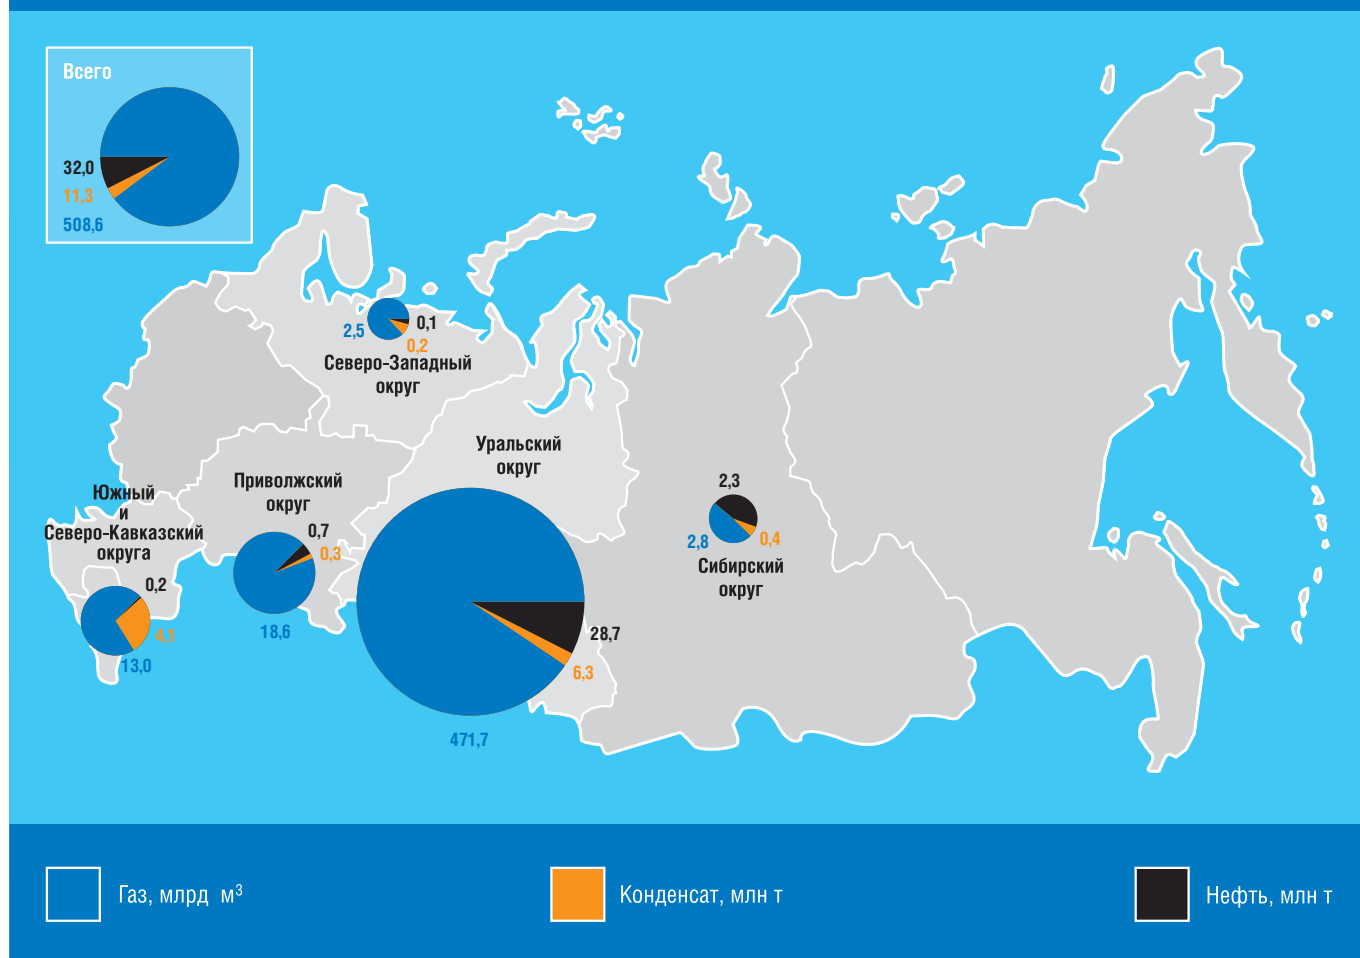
Всего
32,0
11,3
508,6

2,5
0,1
0,2
Северо-Западный округ

Уральский округ

Приволжский округ
0,7
0,3
18,6

Южный и Северо-Кавказский округа
0,2
4,1
13,0

28,7
6,3
471,7

2,3
2,8
0,4
Сибирский округ

Газ, млрд м$^3$

Конденсат, млн т

Нефть, млн т